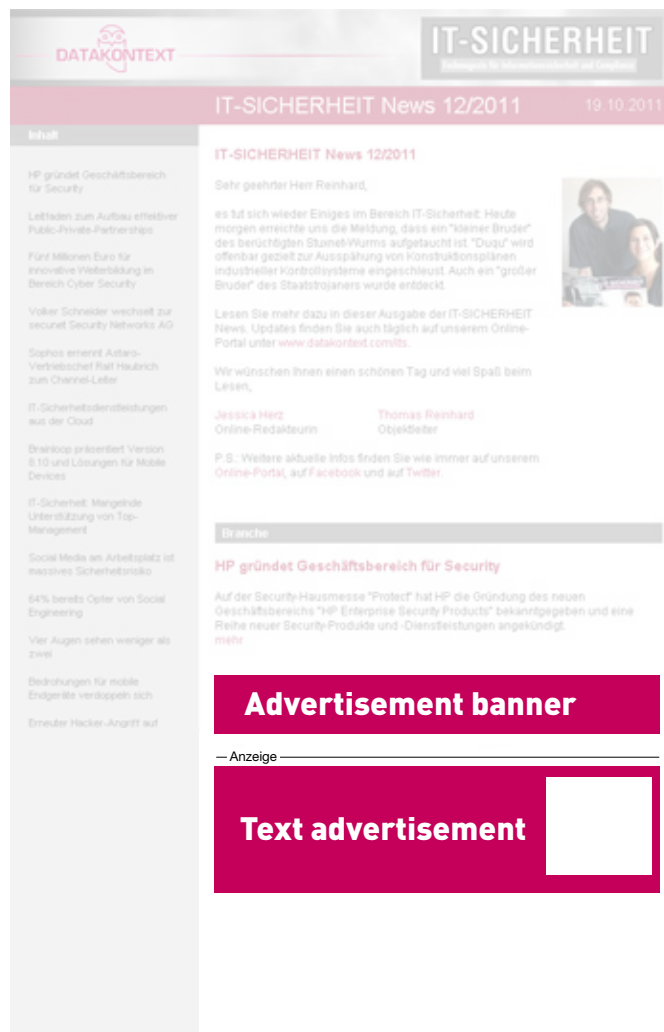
DATAKONTEXT

IT-SICHERHEIT
Fachmagazin für Informationssicherheit und Compliance

IT-SICHERHEIT News 12/2011 19.10.2011

Inhalt

HP gründet Geschäftsbereich für Security

Leitfaden zum Aufbau effektiver Public-Private-Partnerships

Fünf Millionen Euro für innovative Weiterbildung im Bereich Cyber Security

Volker Schneider wechselt zur secunet Security Networks AG

Sophos ernennt Astaro-Vertriebschef Ralf Haubrich zum Channel-Leiter

IT-Sicherheitsdienstleistungen aus der Cloud

Brainloop präsentiert Version 8.10 und Lösungen für Mobile Devices

IT-Sicherheit: Mangelnde Unterstützung von Top-Management

Social Media am Arbeitsplatz ist massives Sicherheitsrisiko

64% bereits Opfer von Social Engineering

Vier Augen sehen weniger als zwei

Bedrohungen für mobile Endgeräte verdoppeln sich

Erneuter Hacker-Angriff auf

IT-SICHERHEIT News 12/2011

Sehr geehrter Herr Reinhard,

es tut sich wieder Einiges im Bereich IT-Sicherheit: Heute morgen erreichte uns die Meldung, dass ein "kleiner Bruder" des berüchtigten Stuxnet-Wurms aufgetaucht ist. "Duqu" wird offenbar gezielt zur Ausspähung von Konstruktionsplänen industrieller Kontrollsysteme eingeschleust. Auch ein "großer Bruder" des Staatstrojaners wurde entdeckt.

Lesen Sie mehr dazu in dieser Ausgabe der IT-SICHERHEIT News. Updates finden Sie auch täglich auf unserem Online-Portal unter www.datakontext.com/its.

Wir wünschen Ihnen einen schönen Tag und viel Spaß beim Lesen,

Jessica Herz
Online-Redakteurin

Thomas Reinhard
Objektleiter

P.S.: Weitere aktuelle Infos finden Sie wie immer auf unserem Online-Portal, auf Facebook und auf Twitter.

Branche

HP gründet Geschäftsbereich für Security

Auf der Security-Hausmesse "Protect" hat HP die Gründung des neuen Geschäftsbereichs "HP Enterprise Security Products" bekanntgegeben und eine Reihe neuer Security-Produkte und -Dienstleistungen angekündigt.
mehr

Advertisement banner

Anzeige

Text advertisement